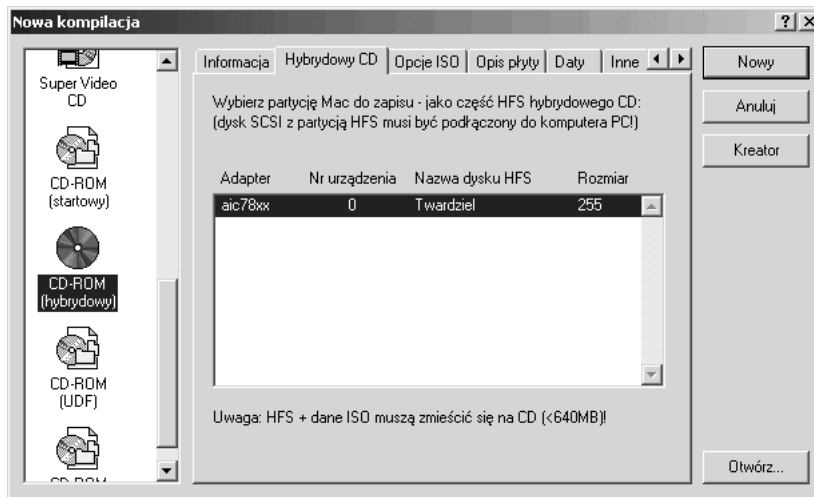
Nowa kompilacja

?|X

Super Video CD

CD-ROM (startowy)

CD-ROM (hybrydowy)

CD-ROM (UDF)

Informacja | Hybrydowy CD | Opcje ISO | Opis płyty | Daty | Inne

Nowy

Anuluj

Kreator

Wybierz partycję Mac do zapisu - jako część HFS hybrydowego CD: (dysk SCSI z partycją HFS musi być podłączony do komputera PC!)

| Adapter | Nr urządzenia | Nazwa dysku HFS | Rozmiar |
|---|---|---|---|
| aic78xx | 0 | Twardziel | 255 |

Uwaga: HFS + dane ISO muszą zmieścić się na CD (<640MB)!

Otwórz...